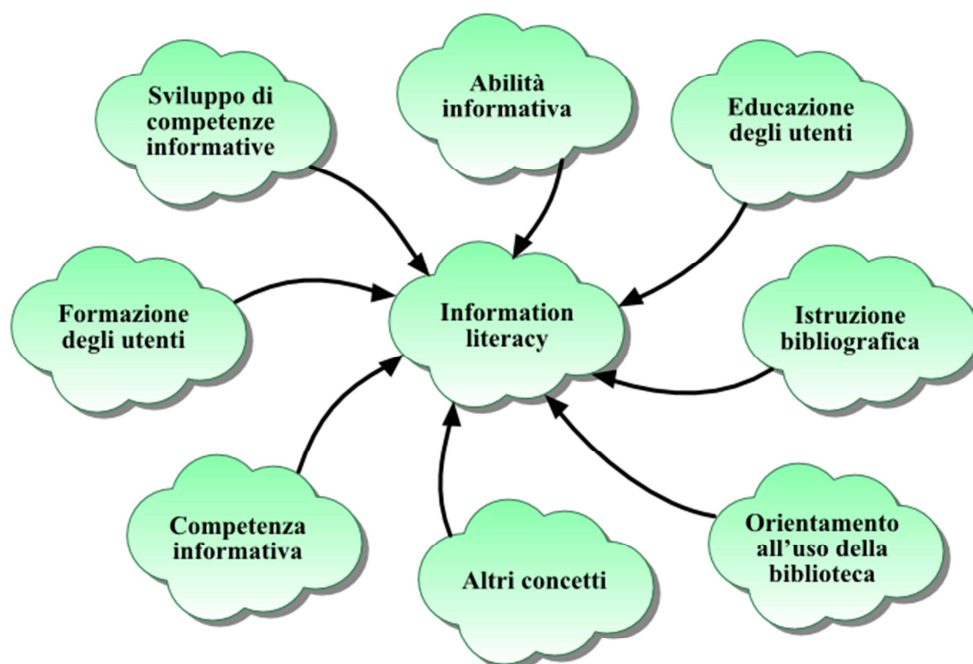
Sviluppo di competenze informative

Abilità informativa

Educazione degli utenti

Formazione degli utenti

Information literacy

Istruzione bibliografica

Competenza informativa

Altri concetti

Orientamento all'uso della biblioteca